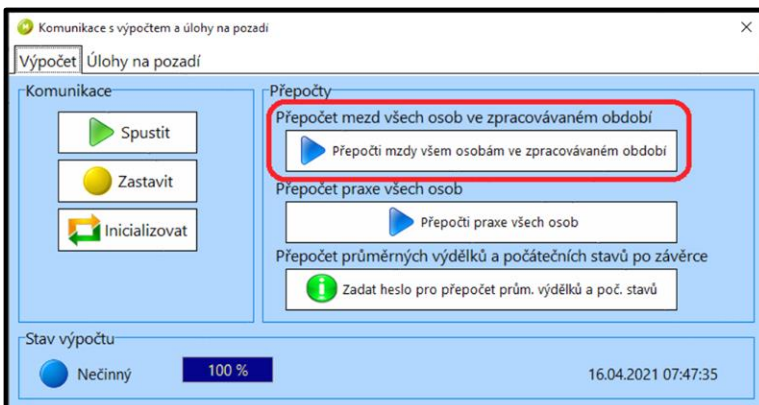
Komunikace s výpočtem a úlohy na pozadí

×

Výpočet | Úlohy na pozadí

Komunikace

Spustit

Zastavit

Inicializovat

Přepočty

Přepočet mezd všech osob ve zpracovávaném období

Přepočti mzdy všem osobám ve zpracovávaném období

Přepočet praxe všech osob

Přepočti praxe všech osob

Přepočet průměrných výdělků a počátečních stavů po závěrce

Zadat heslo pro přepočet prům. výdělků a poč. stavů

Stav výpočtu

Nečinný

100 %

16.04.2021 07:47:35